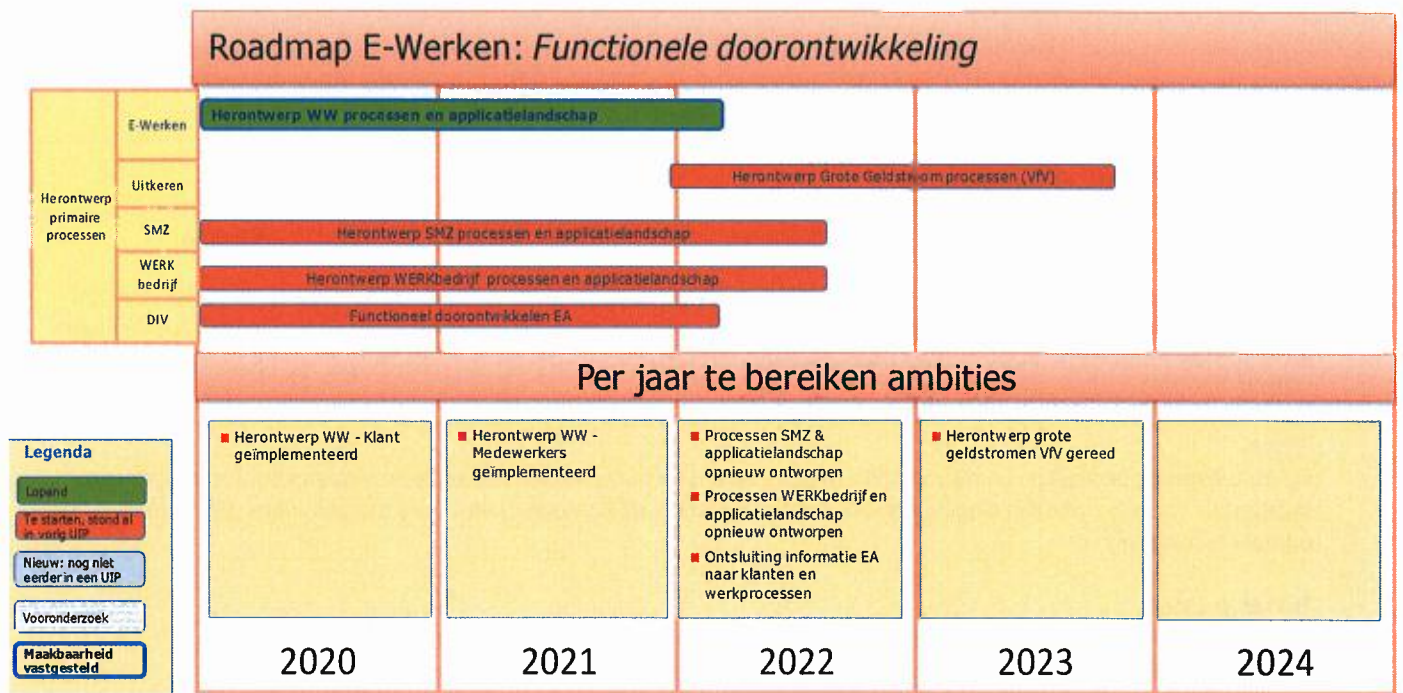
Roadmap E-Werken: *Functionele doorontwikkeling*

Herontwerp primaire processen

E-Werken
Herontwerp WW processen en applicatielandschap

Uitkeren
Herontwerp Grote Geldstroom processen (VfV)

SMZ
Herontwerp SMZ processen en applicatielandschap

WERK bedrijf
Herontwerp WERKbedrijf processen en applicatielandschap

DIV
Functioneel doorontwikkelen EA

Per jaar te bereiken ambities

Legenda
Lopend
Te starten, stond al in vorig UIP
Nieuw: nog niet eerder in een UIP
Vooronderzoek
Maakbaarheid vastgesteld

■ Herontwerp WW - Klant geïmplementeerd

■ Herontwerp WW - Medewerkers geïmplementeerd

■ Processen SMZ & applicatielandschap opnieuw ontworpen
■ Processen WERKbedrijf en applicatielandschap opnieuw ontworpen
■ Ontsluiting informatie EA naar klanten en werkprocessen

■ Herontwerp grote geldstromen VfV gereed

2020
2021
2022
2023
2024